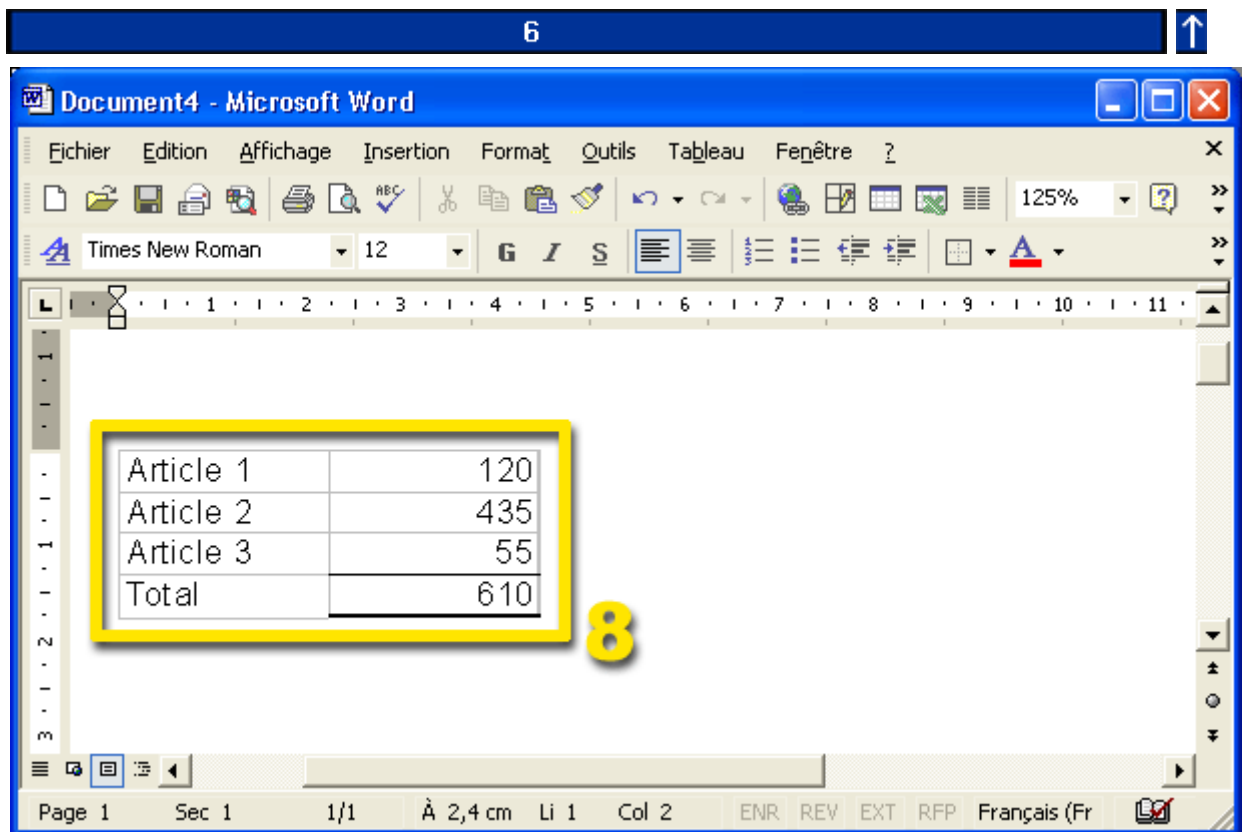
6

Document4 - Microsoft Word

Fichier Edition Affichage Insertion Format Outils Tableau Fenêtre ?

125%

Times New Roman 12 G I S

1 2 3 4 5 6 7 8 9 10 11

| Article 1 | 120 |
|---|---|
| Article 2 | 435 |
| Article 3 | 55 |
| Total | 610 |

8

Page 1 Sec 1 1/1 À 2,4 cm Li 1 Col 2 ENR REV EXT RFP Français (Fr